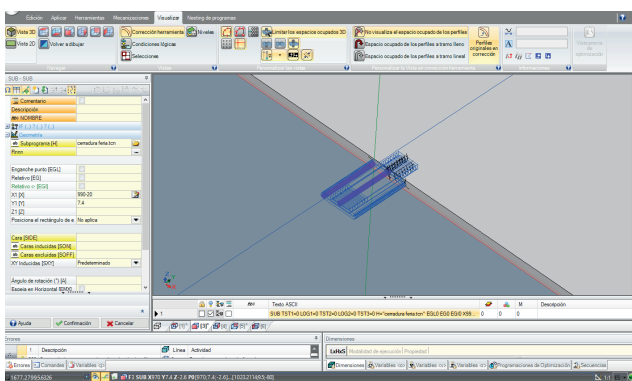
Edición Aplicar Herramientas Mecanizaciones Visualizar Nesting de programas

Vista 3D
Vista 2D
Volver a dibujar
Corrección herramienta
Condiciones lógicas
Selecciones
Niveles
Limitar los espacios ocupados 3D
No visualiza el espacio ocupado de los perfiles
Espacio ocupado de los perfiles a tramo lleno
Espacio ocupado de los perfiles a tramo lineal
Perfiles originales en corrección

SUB : SUB
Comentario
Descripción
NOMBRE
Geometría
Subprograma [H] cerradura ferla.tcn
Fin
Enganche punto [EGL]
Relativo [EG]
Relativo = [EGI]
X1 [X] 990-20
Y1 [Y] 7.4
Z1 [Z]
Posiciona el rectángulo de e No aplica
Cara [SIDE]
Caras inducidas [SON]
Caras excluidas [SOFF]
XY Inducidas [SXY] Predeterminado
Ángulo de rotación (°) [A]
Especia en Horizontal [EXH]

Ayuda
Confirmación
Cancelar

Texto ASCII
M
Descripción
SUB TST1=0 LOG1=0 TST2=0 LOG2=0 TST3=0 H="cerradura ferla.tcn" EGL0 EG0 EGI0 X99...

Errores
Descripción
Línea
Actividad
Errores
Consejos
Variables
Dimensiones
Modalidad de ejecución
Propiedad
Dimensiones
Variables
Variables
Variables
Programaciones de Optimización
Secuencias

1677,279956526
F1 SUB X970 Y7.4 Z-28 P0[970;7.4;-2.4]...[1023,2116/3;-80]